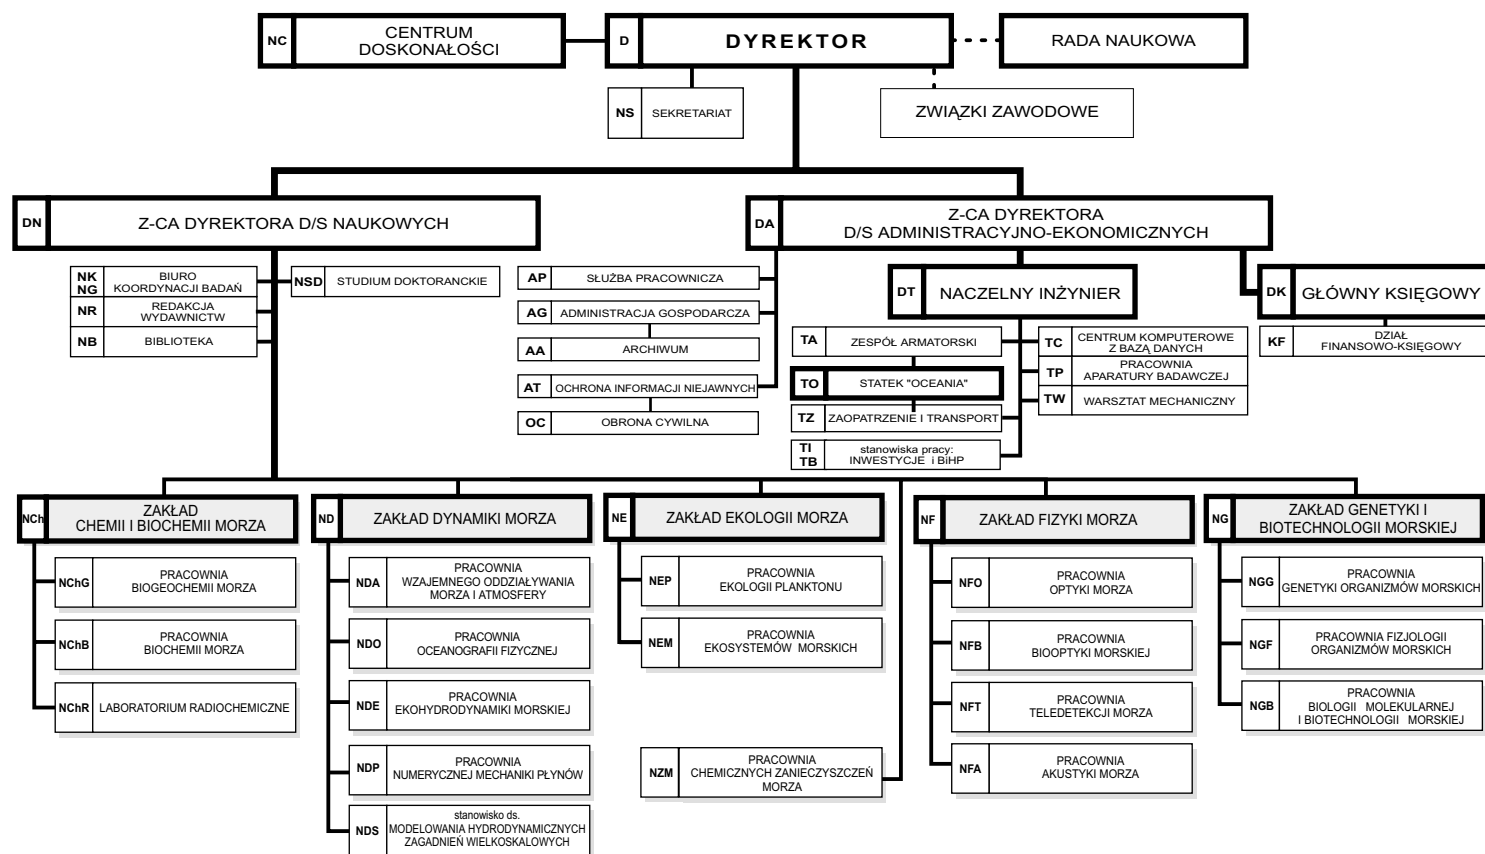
NC CENTRUM DOSKONAŁOŚCI

D DYREKTOR

RADA NAUKOWA

NS SEKRETARIAT

ZWIĄZKI ZAWODOWE

DN Z-CA DYREKTORA D/S NAUKOWYCH

DA Z-CA DYREKTORA D/S ADMINISTRACYJNO-EKONOMICZNYCH

NK NG BIURO KOORDYNACJI BADAŃ

NR REDAKCJA WYDAWNICTW

NB BIBLIOTEKA

NSD STUDIUM DOKTORANCKIE

AP SŁUŻBA PRACOWNICZA

AG ADMINISTRACJA GOSPODARCZA

AA ARCHIWUM

AT OCHRONA INFORMACJI NIEJAWNYCH

OC OBRONA CYWILNA

DT NACZELNY INŻYNIER

TA ZESPÓŁ ARMATORSKI

TO STATEK "OCEANIA"

TZ ZAOPATRZENIE I TRANSPORT

TI TB stanowiska pracy: INWESTYCJE i BiHP

TC CENTRUM KOMPUTEROWE Z BAZĄ DANYCH

TP PRACOWNIA APARATURY BADAWCZEJ

TW WARSZTAT MECHANICZNY

DK GŁÓWNY KSIĘGOWY

KF DZIAŁ FINANSOWO-KSIĘGOWY

NCh ZAKŁAD CHEMII I BIOCHEMII MORZA

NChG PRACOWNIA BIOGEOCHEMII MORZA

NChB PRACOWNIA BIOCHEMII MORZA

NChR LABORATORIUM RADIOCHEMICZNE

ND ZAKŁAD DYNAMIKI MORZA

NDA PRACOWNIA WZAJEMNEGO ODDZIAŁYWANIA MORZA I ATMOSFERY

NDO PRACOWNIA OCEANOGRAFII FIZYCZNEJ

NDE PRACOWNIA EKOHYDRODYNAMIKI MORSKIEJ

NDP PRACOWNIA NUMERYCZNEJ MECHANIKI PŁYNÓW

NDS stanowisko ds. MODELOWANIA HYDRODYNAMICZNYCH ZAGADNIEŃ WIELKOSKALOWYCH

NE ZAKŁAD EKOLOGII MORZA

NEP PRACOWNIA EKOLOGII PLANKTONU

NEM PRACOWNIA EKOSYSTEMÓW MORSKICH

NZM PRACOWNIA CHEMICZNYCH ZANIECZYSZCZEŃ MORZA

NF ZAKŁAD FIZYKI MORZA

NFO PRACOWNIA OPTYKI MORZA

NFB PRACOWNIA BIOOPTYKI MORSKIEJ

NFT PRACOWNIA TELEDETEKCJI MORZA

NFA PRACOWNIA AKUSTYKI MORZA

NG ZAKŁAD GENETYKI I BIOTECHNOLOGII MORSKIEJ

NGG PRACOWNIA GENETYKI ORGANIZMÓW MORSKICH

NGF PRACOWNIA FIZJOLOGII ORGANIZMÓW MORSKICH

NGB PRACOWNIA BIOLOGII MOLEKULARNEJ I BIOTECHNOLOGII MORSKIEJ